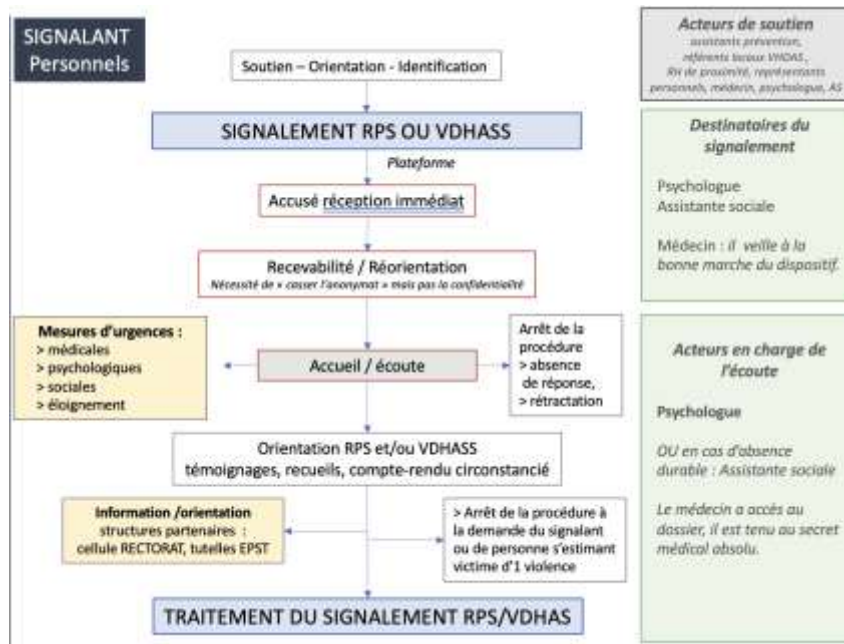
SIGNALANT
Personnels

Soutien – Orientation - Identification

SIGNALEMENT RPS OU VDHASS

Plateforme

Accusé réception immédiat

Recevabilité / Réorientation
Nécessité de « casser l'anonymat » mais pas la confidentialité

Mesures d'urgences :
> médicales
> psychologiques
> sociales
> éloignement

Accueil / écoute

Arrêt de la procédure
> absence de réponse,
> rétractation

Orientation RPS et/ou VDHASS
témoignages, recueils, compte-rendu circonstancié

Information /orientation
structures partenaires :
cellule RECTORAT, tutelles EPST

> Arrêt de la procédure à la demande du signalant ou de personne s'estimant victime d'1 violence

TRAITEMENT DU SIGNALEMENT RPS/VDHAS

Acteurs de soutien
assistants prévention, référents locaux VHDAS, RH de proximité, représentants personnels, médecin, psychologue, AS

Destinataires du signalement

Psychologue
Assistante sociale

Médecin : il veille à la bonne marche du dispositif.

Acteurs en charge de l'écoute

Psychologue

OU en cas d'absence durable : Assistante sociale

Le médecin a accès au dossier, il est tenu au secret médical absolu.